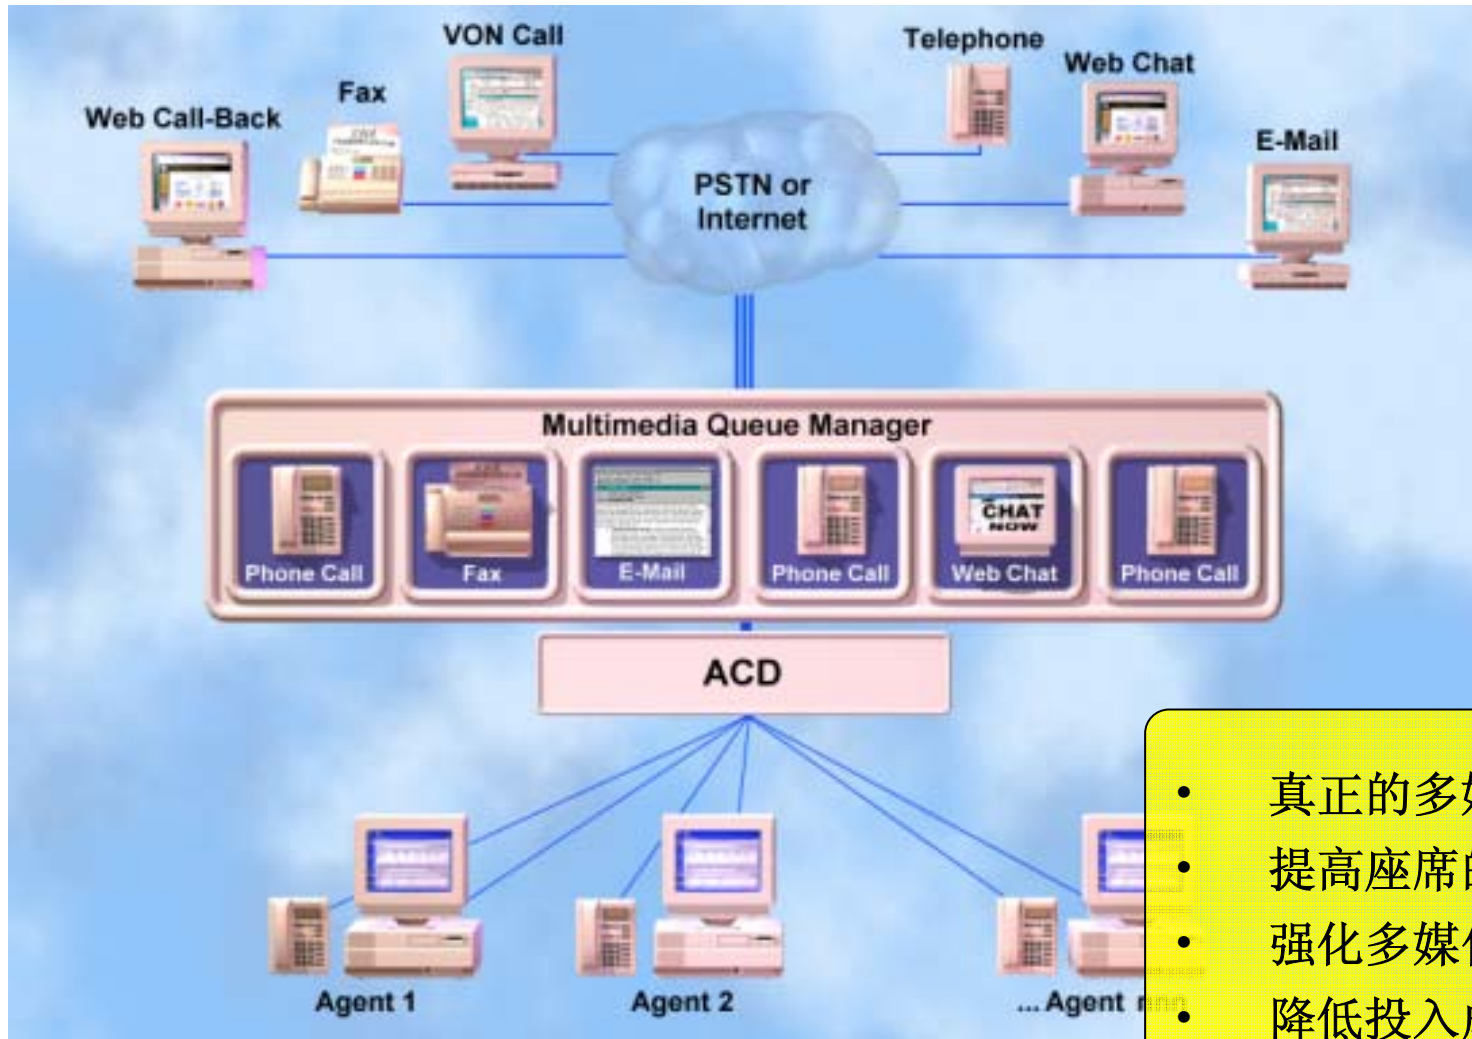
VON Call
Telephone
Web Chat
Fax
Web Call-Back
E-Mail
PSTN or Internet

Multimedia Queue Manager
Phone Call
Fax
E-Mail
Phone Call
CHAT NOW
Web Chat
Phone Call

ACD

Agent 1
Agent 2
... Agent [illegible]

• 真正的多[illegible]
• 提高座席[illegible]
• 强化多媒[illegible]
• 降低投入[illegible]